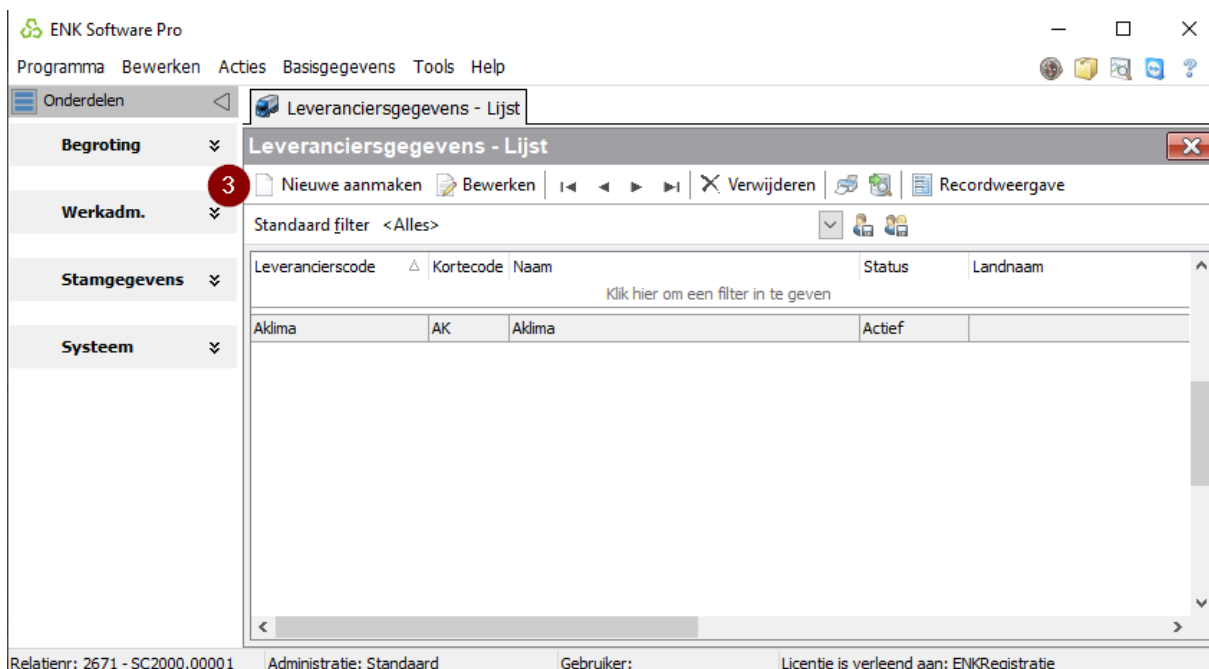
ENK Software Pro

Programma Bewerken Acties Basisgegevens Tools Help

Onderdelen

Leveranciersgegevens - Lijst

Begroting

Leveranciersgegevens - Lijst

3

Nieuwe aanmaken Bewerken Verwijderen Recordweergave

Werkadm.

Standaard filter <Alles>

Stamgegevens

| Leverancierscode | Kortecode | Naam | Status | Landnaam |
|---|---|---|---|---|
| Klik hier om een filter in te geven | | | | |
| Aklima | AK | Aklima | Actief | |

Systeem

Relatienr: 2671 - SC2000.00001 Administratie: Standaard Gebruiker: Licentie is verleend aan: ENKRegistratie